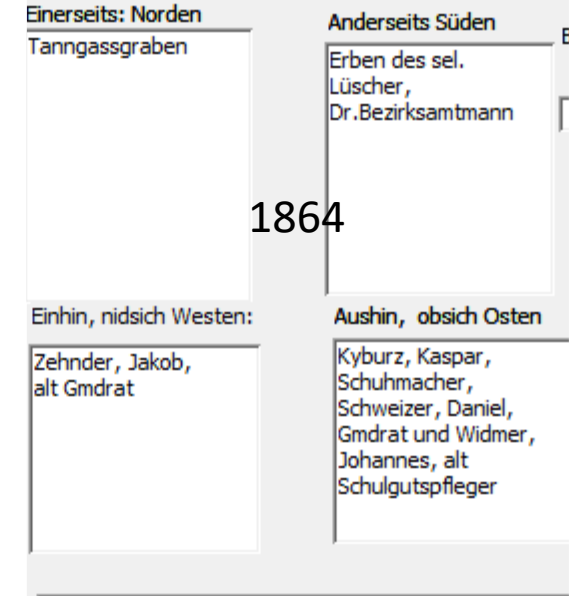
Einerseits: Norden

Tanngassgraben

Anderseits Süden

Erben des sel. Lüscher, Dr.Bezirksamtmann

E

1864

Einhin, nidsich Westen:

Zehnder, Jakob, alt Gmdrat

Aushin, obsich Osten

Kyburz, Kaspar, Schuhmacher, Schweizer, Daniel, Gmdrat und Widmer, Johannes, alt Schulgutspfleger